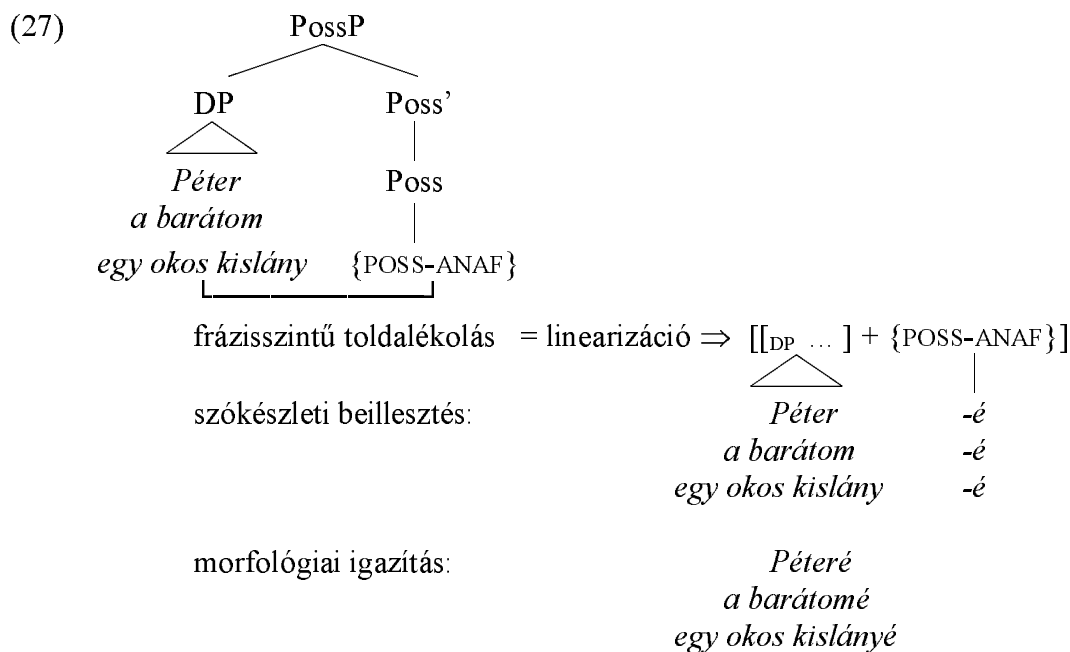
(27)

PossP

DP

Poss'

*Péter*
*a barátom*
*egy okos kislány*

Poss

{POSS-ANAF}

frázisszintű toldalékolás = linearizáció ⇒ $[[_{DP} \ldots ] + \{\text{POSS-ANAF}\}]$

szókészleti beillesztés: *Péter* *-é*
*a barátom* *-é*
*egy okos kislány* *-é*

morfológiai igazítás: *Péteré*
*a barátomé*
*egy okos kislányé*